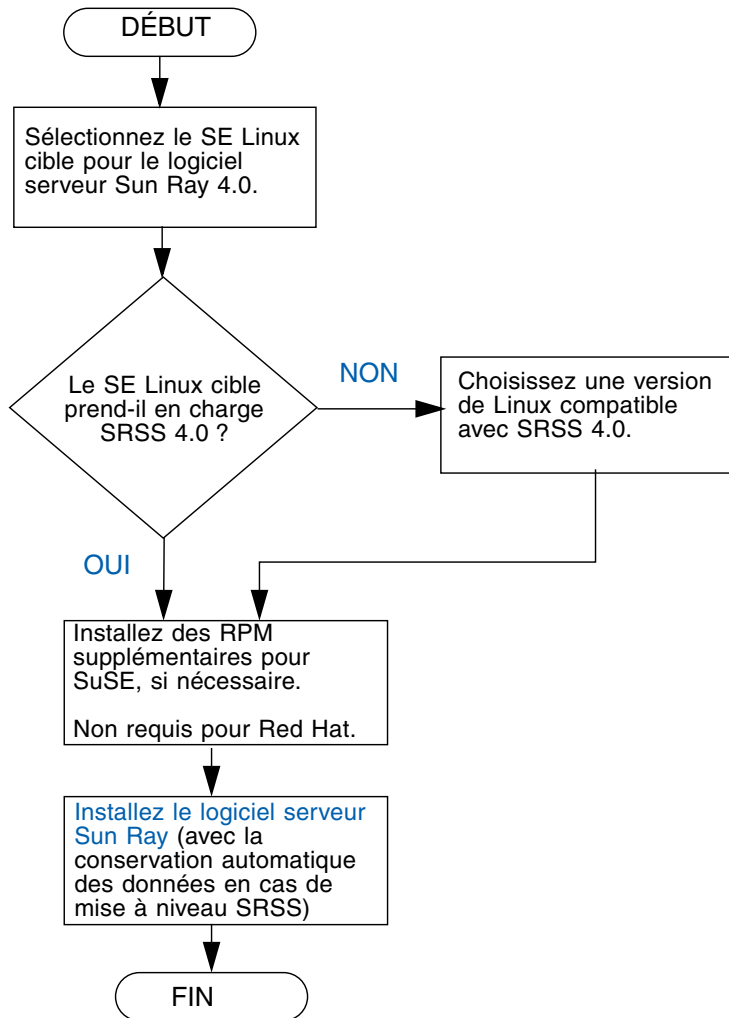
DÉBUT

Sélectionnez le SE Linux cible pour le logiciel serveur Sun Ray 4.0.

Le SE Linux cible prend-il en charge SRSS 4.0 ?

NON

Choisissez une version de Linux compatible avec SRSS 4.0.

OUI

Installez des RPM supplémentaires pour SuSE, si nécessaire.

Non requis pour Red Hat.

Installez le logiciel serveur Sun Ray (avec la conservation automatique des données en cas de mise à niveau SRSS)

FIN